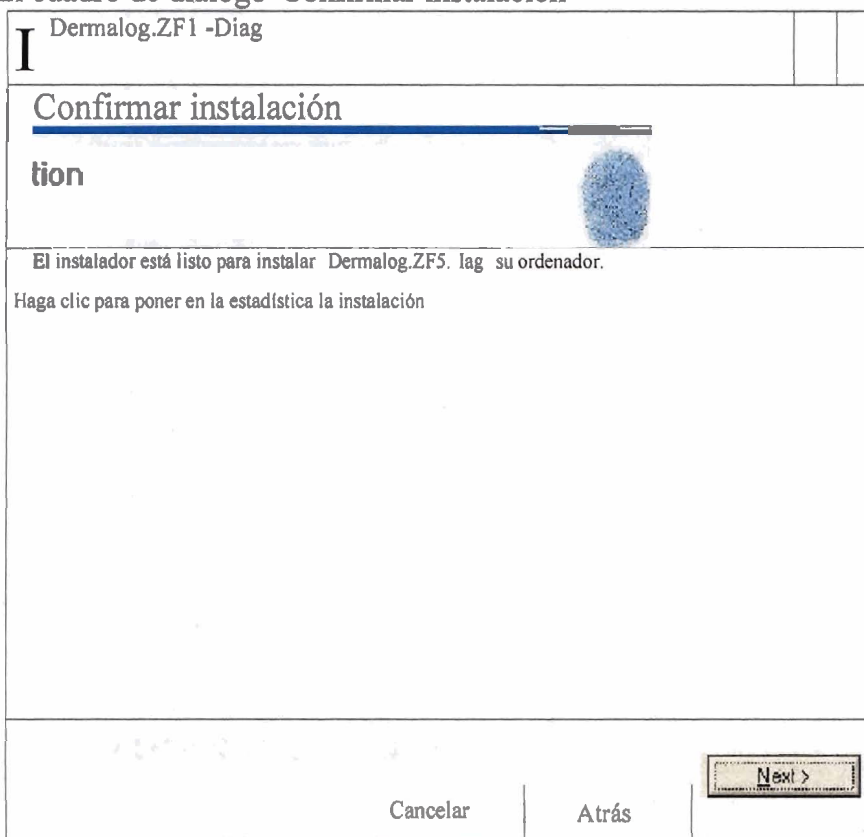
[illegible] cuadro de diálogo "Confirmar instalación"

I Dermalog.ZF1 -Diag

Confirmar instalación

tion

El instalador está listo para instalar Dermalog.ZF5. lag su ordenador.

Haga clic para poner en la estadística la instalación

Next >

Cancelar

Atrás